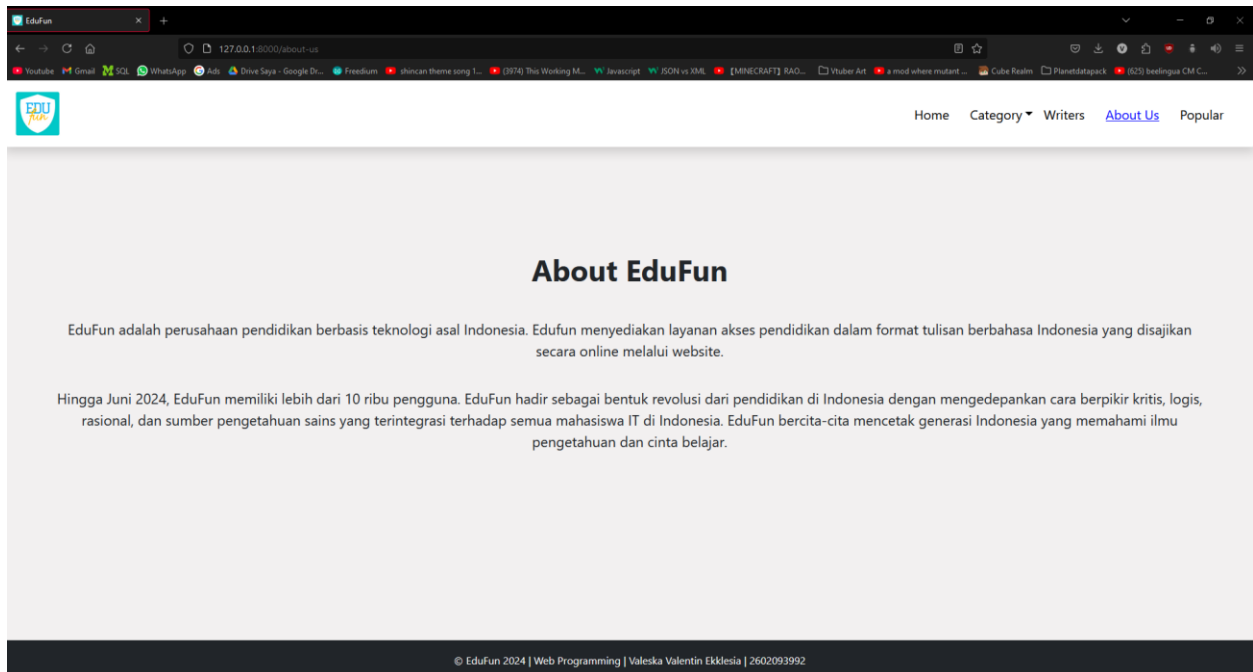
EduFun

127.0.0.1:8000/about-us

Youtube Gmail SQL WhatsApp Ads Drive Saya - Google Dr... Freedium shincan theme song 1... (3974) This Working M... Javascript JSON vs XML 【MINECRAFT】RAO... Vtuber Art a mod where mutant ... Cube Realm Planetdatapack (625) beelingua CM C...

EDU fun

Home Category Writers About Us Popular

About EduFun

EduFun adalah perusahaan pendidikan berbasis teknologi asal Indonesia. Edufun menyediakan layanan akses pendidikan dalam format tulisan berbahasa Indonesia yang disajikan secara online melalui website.

Hingga Juni 2024, EduFun memiliki lebih dari 10 ribu pengguna. EduFun hadir sebagai bentuk revolusi dari pendidikan di Indonesia dengan mengedepankan cara berpikir kritis, logis, rasional, dan sumber pengetahuan sains yang terintegrasi terhadap semua mahasiswa IT di Indonesia. EduFun bercita-cita mencetak generasi Indonesia yang memahami ilmu pengetahuan dan cinta belajar.

© EduFun 2024 | Web Programming | Valeska Valentin Ekklesia | 2602093992